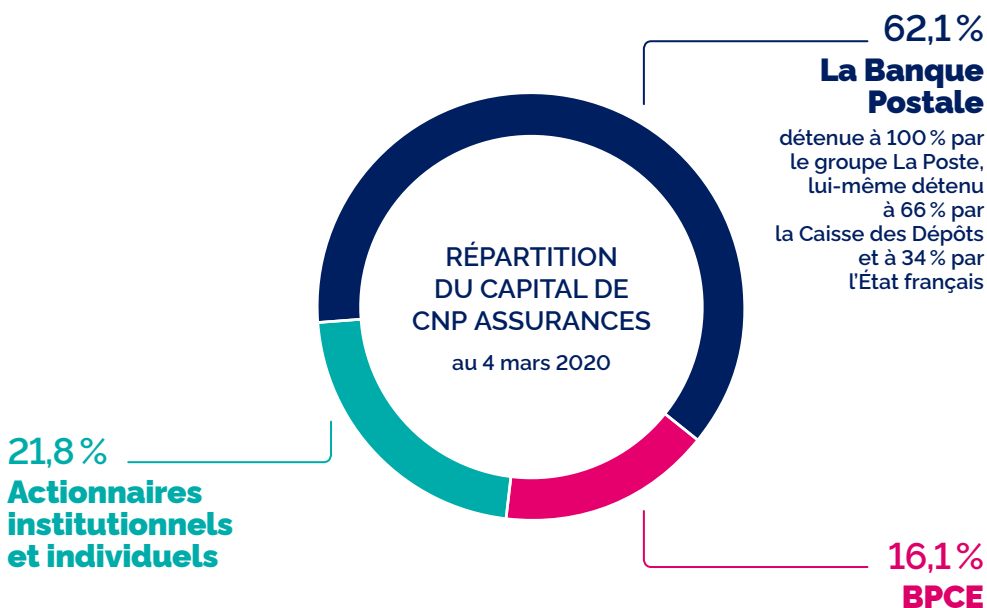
62,1 %
La Banque Postale
détenue à 100 % par le groupe La Poste, lui-même détenu à 66 % par la Caisse des Dépôts et à 34 % par l'État français

RÉPARTITION DU CAPITAL DE CNP ASSURANCES
au 4 mars 2020

21,8 %
Actionnaires institutionnels et individuels

16,1 %
BPCE